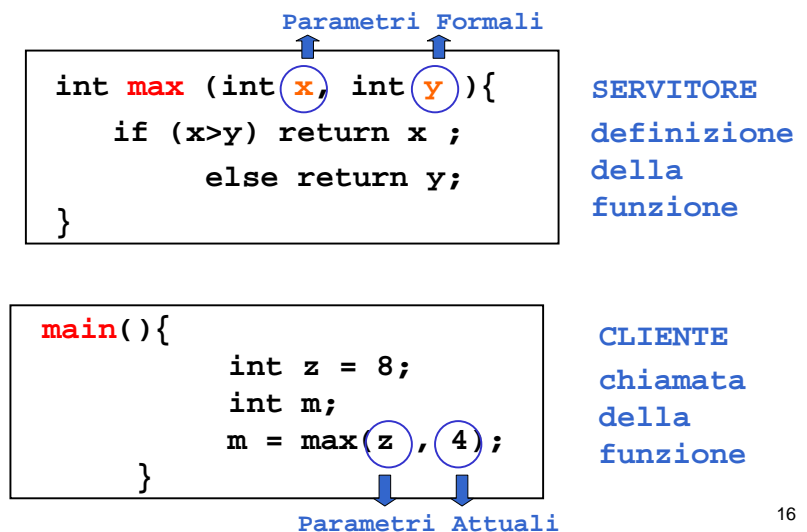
Parametri Formali

int max (int x, int y){
if (x>y) return x ;
else return y;
}

SERVITORE
definizione della funzione

main(){
int z = 8;
int m;
m = max(z, 4);
}

CLIENTE
chiamata della funzione

Parametri Attuali

16